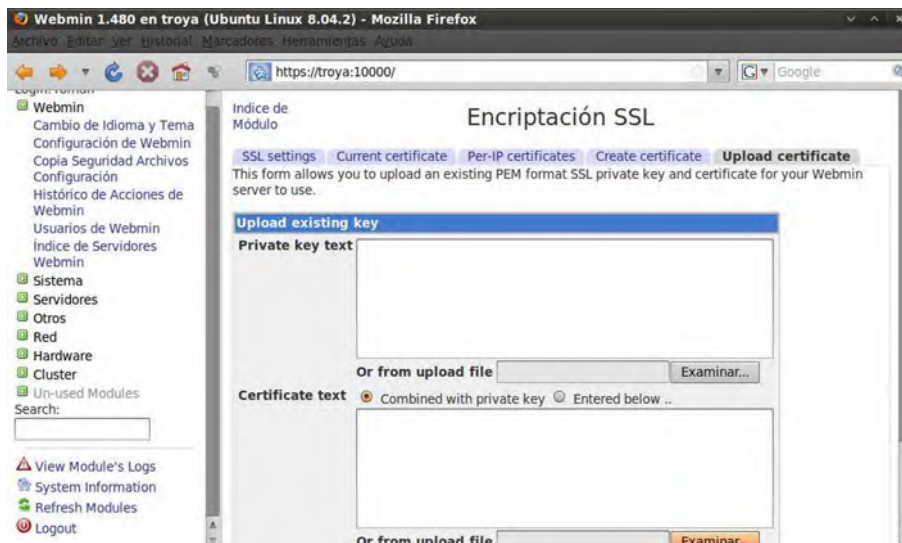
Webmin 1.480 en troya (Ubuntu Linux 8.04.2) - Mozilla Firefox

Archivo Editar Ver Historial Marcadores Herramientas Ayuda

https://troya:10000/

Google

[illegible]

Webmin
Cambio de Idioma y Tema
Configuración de Webmin
Copia Seguridad Archivos Configuración
Histórico de Acciones de Webmin
Usuarios de Webmin
Índice de Servidores Webmin
Sistema
Servidores
Otros
Red
Hardware
Cluster
Un-used Modules
Search:

View Module's Logs
System Information
Refresh Modules
Logout

Indice de Módulo

Encriptación SSL

SSL settings | Current certificate | Per-IP certificates | Create certificate | Upload certificate

This form allows you to upload an existing PEM format SSL private key and certificate for your Webmin server to use.

Upload existing key

Private key text

Or from upload file Examinar...

Certificate text Combined with private key Entered below ..

Or from upload file Examinar...